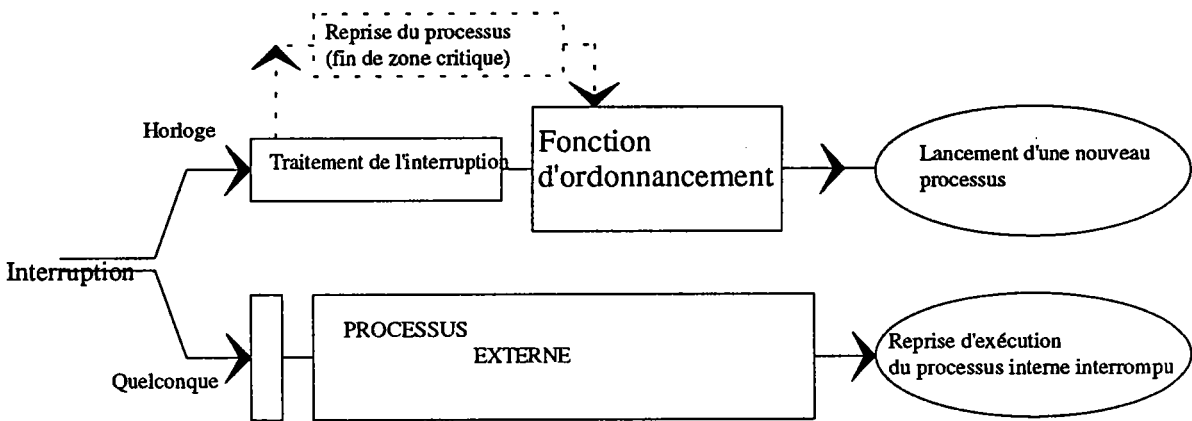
Reprise du processus
(fin de zone critique)

Horloge

Traitement de l'interruption

Fonction d'ordonnancement

Lancement d'une nouveau processus

Interruption

PROCESSUS
EXTERNE

Reprise d'exécution du processus interne interrompu

Quelconque